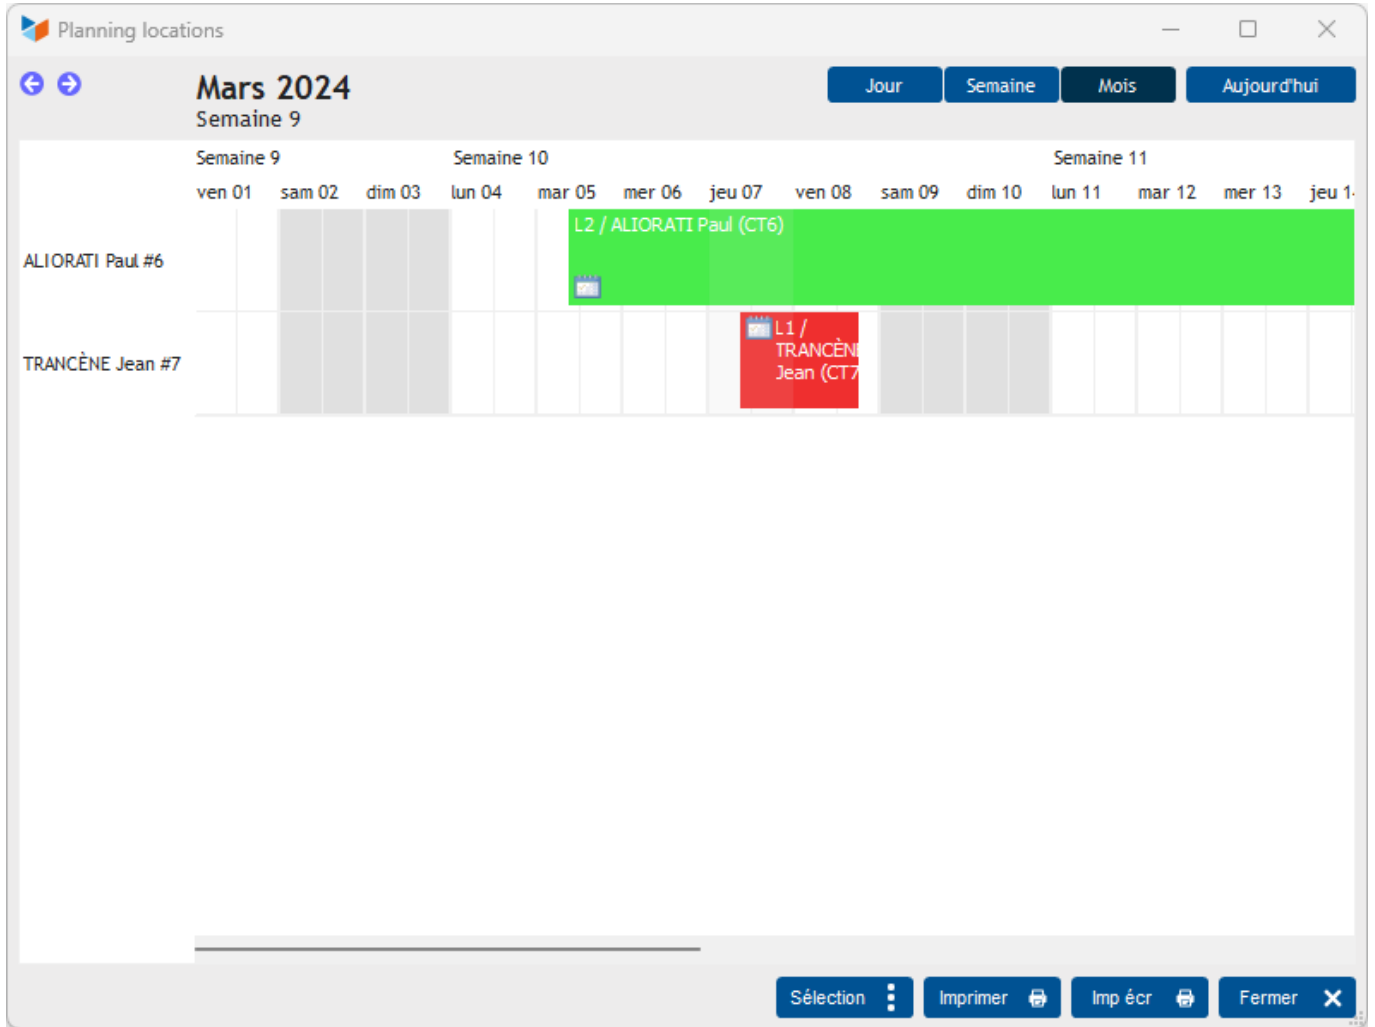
Planning locations

Mars 2024
Semaine 9

Jour Semaine Mois Aujourd'hui

Semaine 9 Semaine 10 Semaine 11

ven 01 sam 02 dim 03 lun 04 mar 05 mer 06 jeu 07 ven 08 sam 09 dim 10 lun 11 mar 12 mer 13 jeu 1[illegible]

ALIORATI Paul #6
L2 / ALIORATI Paul (CT6)

TRANCÈNE Jean #7
L1 / TRANCÈN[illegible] Jean (CT7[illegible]

Sélection Imprimer Imp écr Fermer